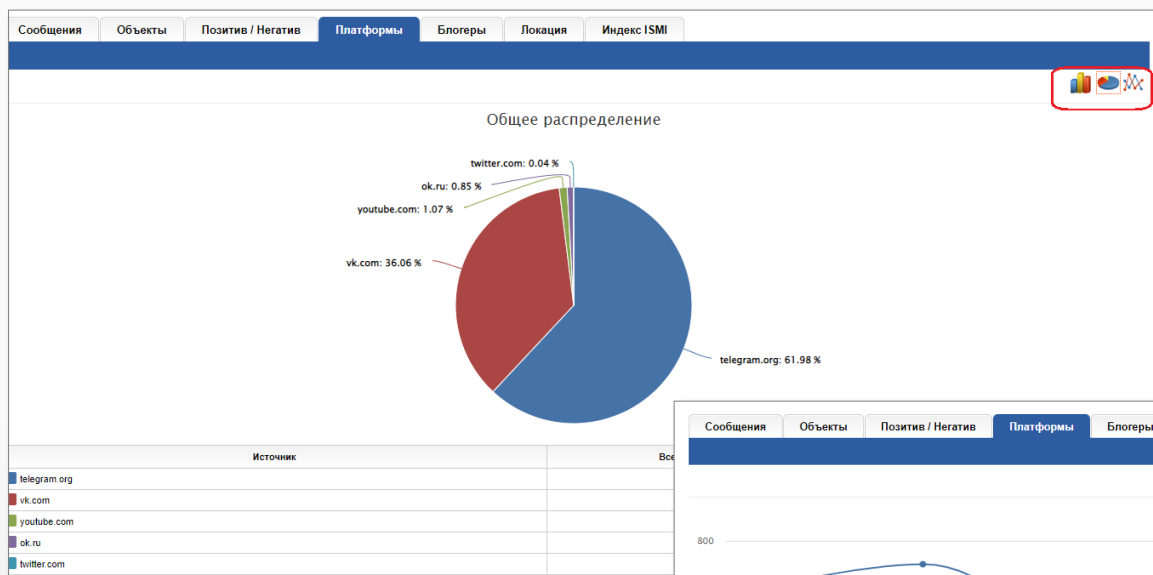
Сообщения | Объекты | Позитив / Негатив | Платформы | Блогеры | Локация | Индекс ISMI

Общее распределение

twitter.com: 0.04 %
ok.ru: 0.85 %
youtube.com: 1.07 %
vk.com: 36.06 %
telegram.org: 61.98 %

| Источник | Все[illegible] |
|---|---|
| telegram.org | |
| vk.com | |
| youtube.com | |
| ok.ru | |
| twitter.com | |

Сообщения | Объекты | Позитив / Негатив | Платформы | Блогеры

800